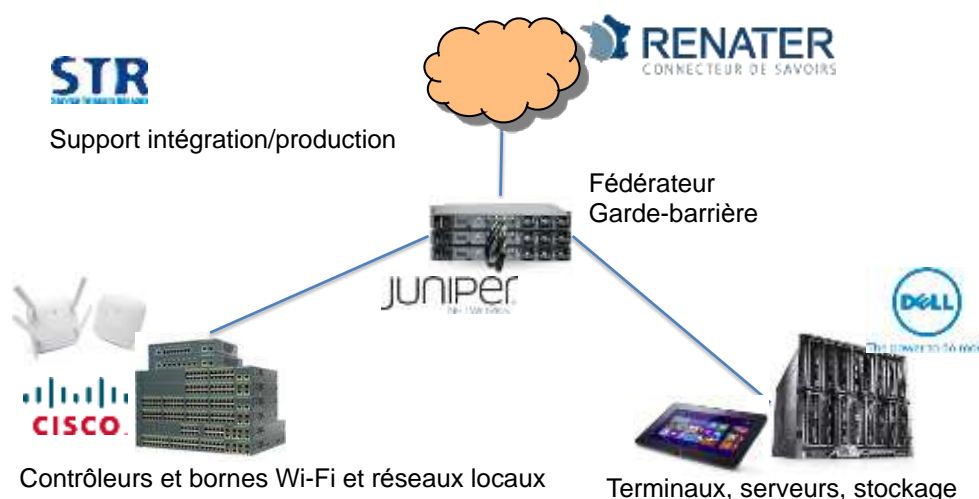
RENATER
CONNECTEUR DE SAVOIRS

STR
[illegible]

Support intégration/production

Fédérateur
Garde-barrière

JUNIPER
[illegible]

DELL
The power to do more

CISCO

Contrôleurs et bornes Wi-Fi et réseaux locaux

Terminaux, serveurs, stockage